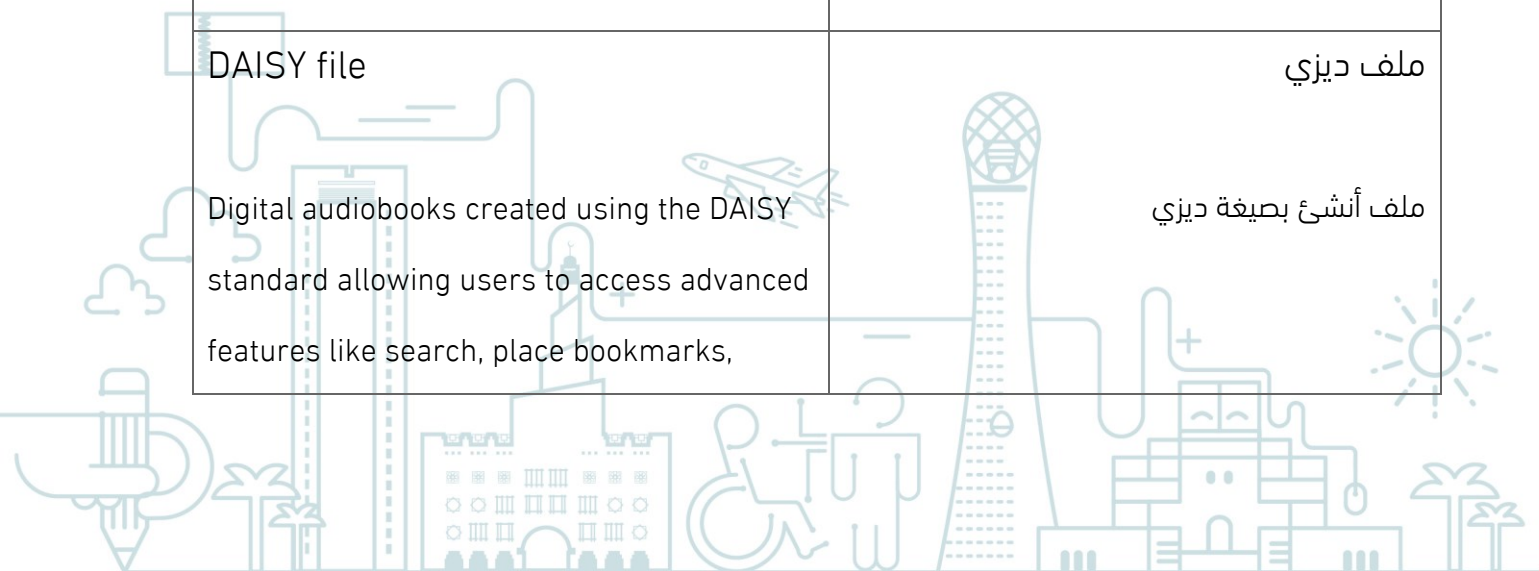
| | |
|---|---|
| DAISY file<br><br>Digital audiobooks created using the DAISY standard allowing users to access advanced features like search, place bookmarks, | ملف ديزي<br><br>ملف أنشئ بصيغة ديزي |